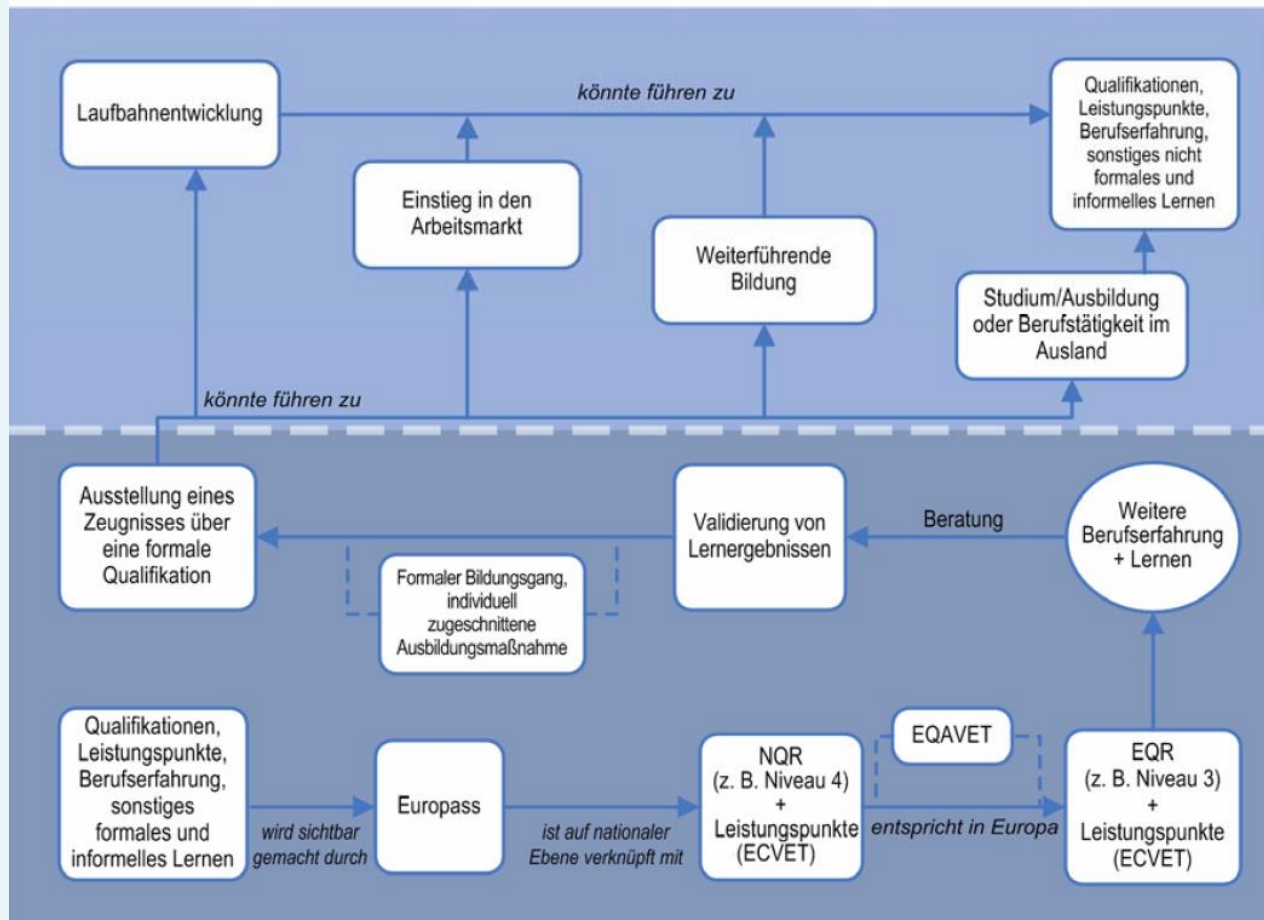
Laufbahnentwicklung

könnte führen zu

Qualifikationen, Leistungspunkte, Berufserfahrung, sonstiges nicht formales und informelles Lernen

Einstieg in den Arbeitsmarkt

Weiterführende Bildung

Studium/Ausbildung oder Berufstätigkeit im Ausland

könnte führen zu

Ausstellung eines Zeugnisses über eine formale Qualifikation

Formaler Bildungsgang, individuell zugeschnittene Ausbildungsmaßnahme

Validierung von Lernergebnissen

Beratung

Weitere Berufserfahrung + Lernen

Qualifikationen, Leistungspunkte, Berufserfahrung, sonstiges formales und informelles Lernen

wird sichtbar gemacht durch

Europass

ist auf nationaler Ebene verknüpft mit

NQR (z. B. Niveau 4) + Leistungspunkte (ECVET)

EQAVET

entspricht in Europa

EQR (z. B. Niveau 3) + Leistungspunkte (ECVET)